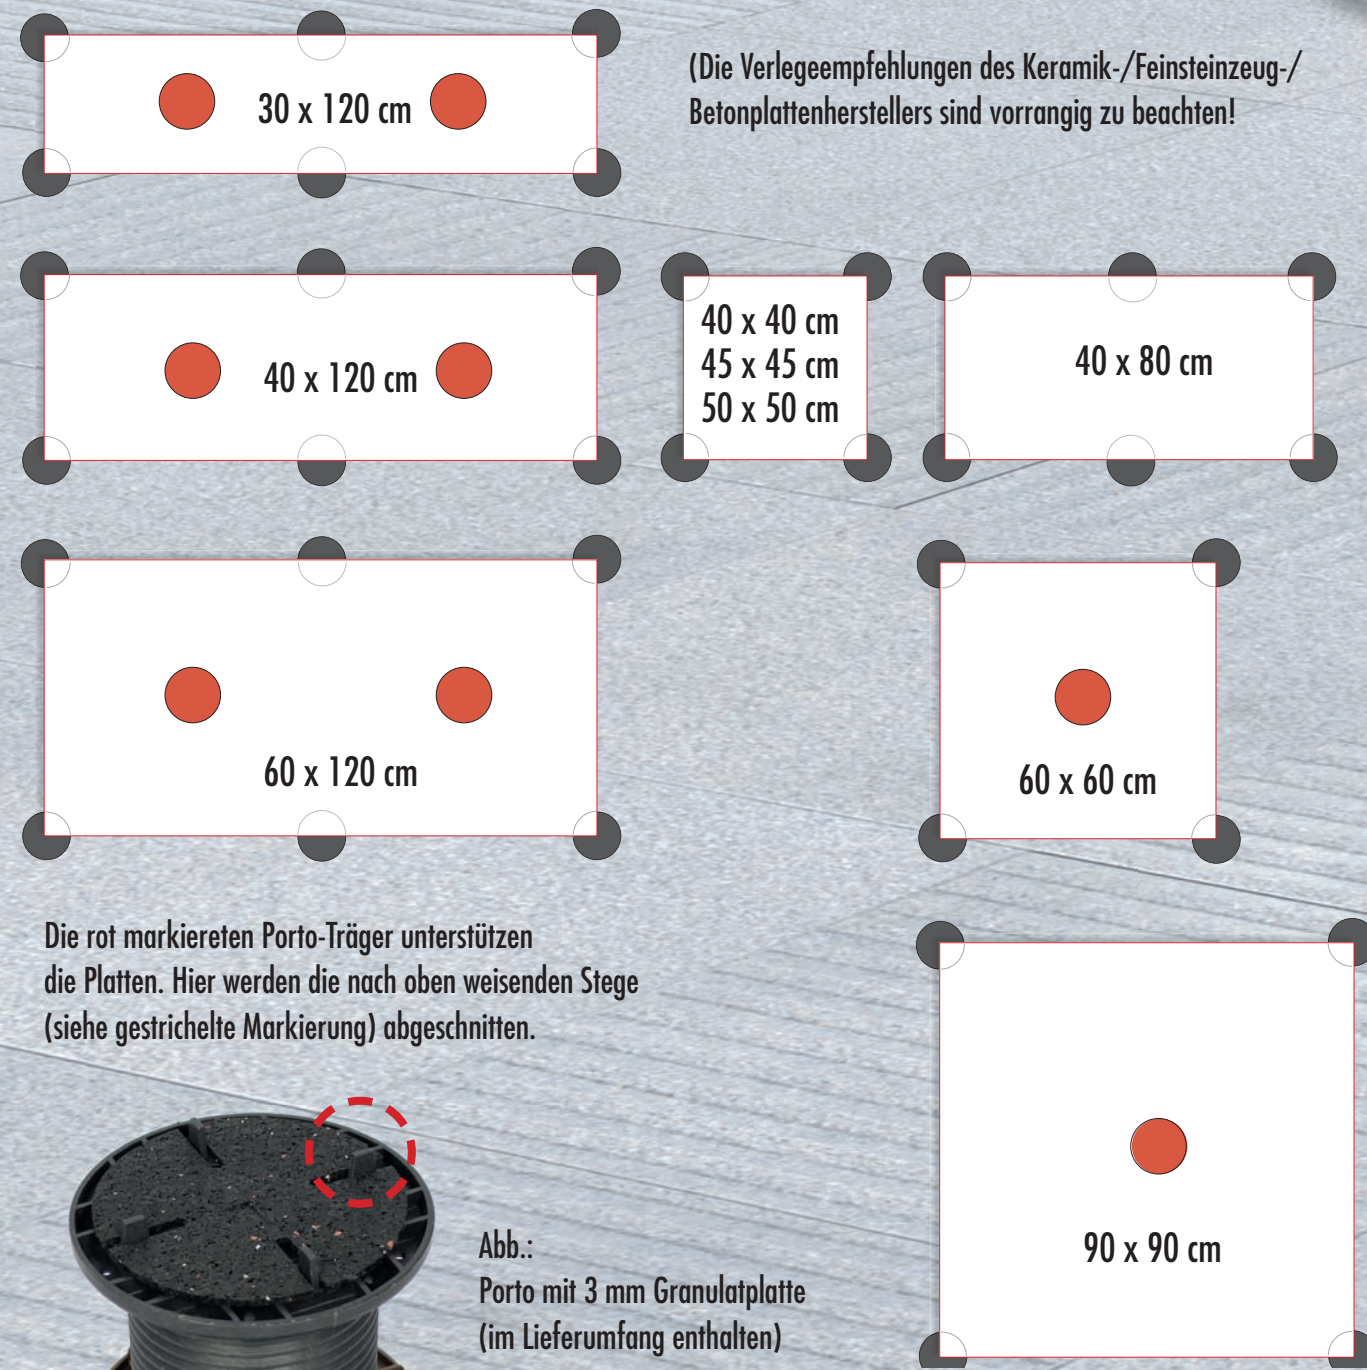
30 x 120 cm

(Die Verlegeempfehlungen des Keramik-/Feinsteinzeug-/ Betonplattenherstellers sind vorrangig zu beachten!

40 x 120 cm

40 x 40 cm
45 x 45 cm
50 x 50 cm

40 x 80 cm

60 x 120 cm

60 x 60 cm

Die rot markiereten Porto-Träger unterstützen die Platten. Hier werden die nach oben weisenden Stege (siehe gestrichelte Markierung) abgeschnitten.

Abb.:
Porto mit 3 mm Granulatplatte
(im Lieferumfang enthalten)

90 x 90 cm